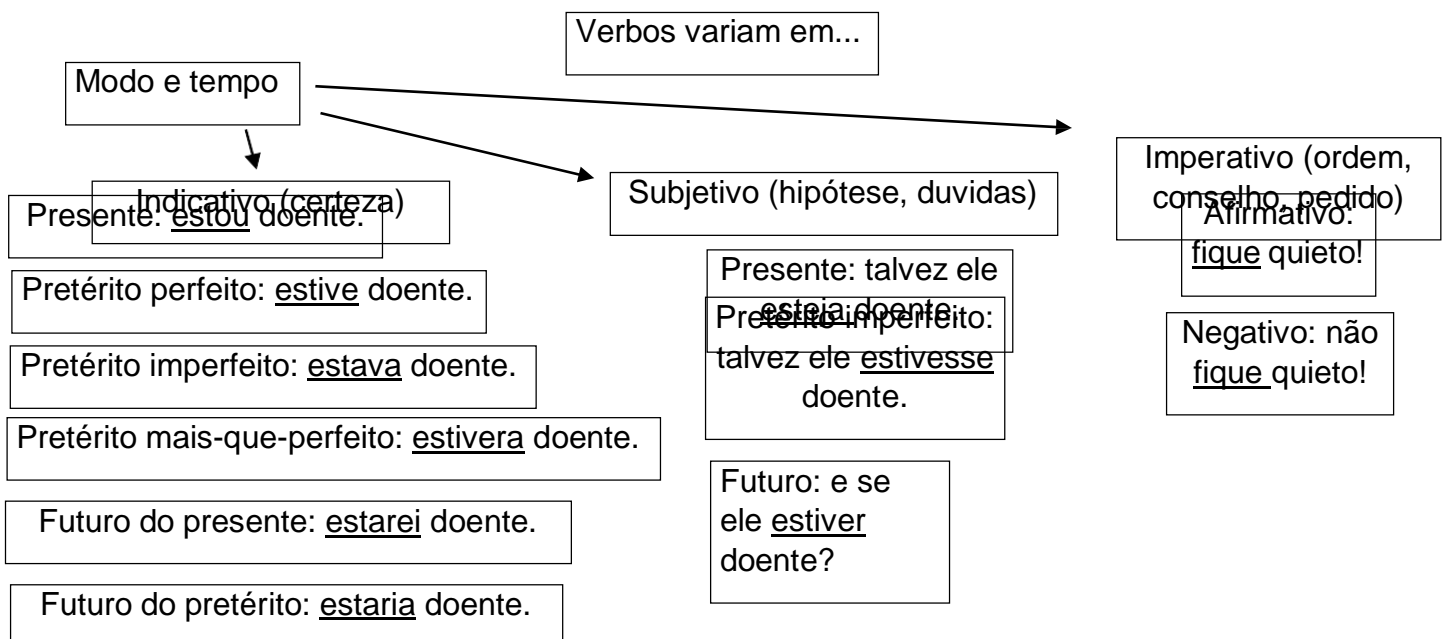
Verbos variam em...

Modo e tempo

Indicativo (certeza)

Presente: estou doente.

Pretérito perfeito: estive doente.

Pretérito imperfeito: estava doente.

Pretérito mais-que-perfeito: estivera doente.

Futuro do presente: estarei doente.

Futuro do pretérito: estaria doente.

Subjetivo (hipótese, duvidas)

Presente: talvez ele esteja doente.

Pretérito imperfeito: talvez ele estivesse doente.

Futuro: e se ele estiver doente?

Imperativo (ordem, conselho, pedido)

Afirmativo: fique quieto!

Negativo: não fique quieto!